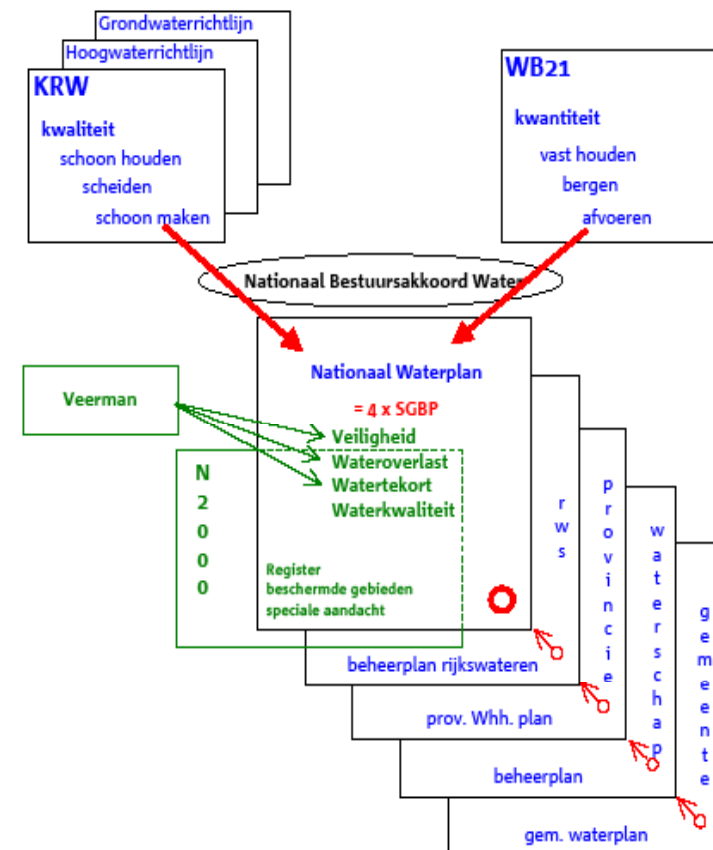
Grondwaterrichtlijn
Hoogwaterrichtlijn
KRW
kwaliteit
schoon houden
scheiden
schoon maken

WB21
kwantiteit
vast houden
bergen
afvoeren

Nationaal Bestuursakkoord Water

Veerman

N
2
0
0
0

Nationaal Waterplan
= 4 x SGBP
Veiligheid
Wateroverlast
Watertekort
Waterkwaliteit

Register
beschermde gebieden
speciale aandacht

rws
provincie
waterschap
gemeente

beheerplan rijkswateren
prov. Whh. plan
beheerplan
gem. waterplan